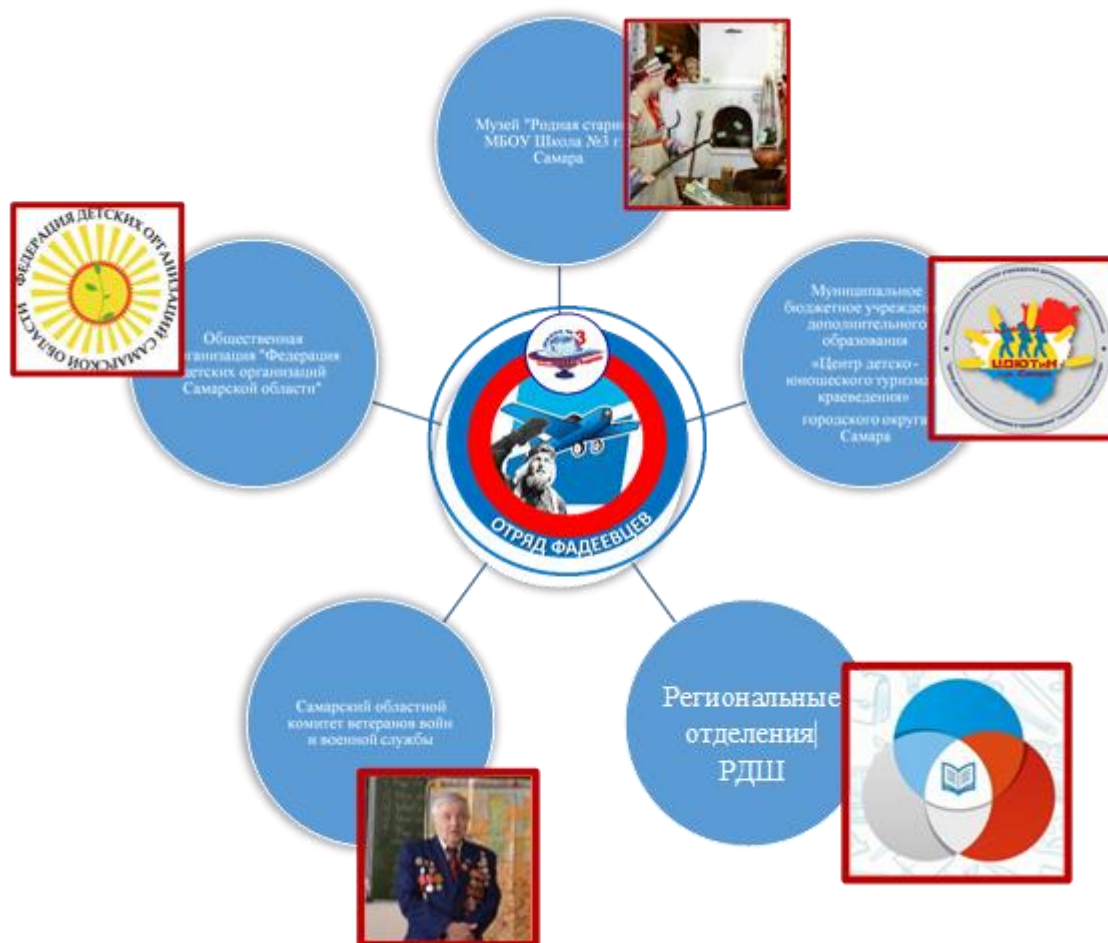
Музей "Родная стари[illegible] МБОУ Школа №3 г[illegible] Самара

ФЕДЕРАЦИЯ ДЕТСКИХ ОРГАНИЗАЦИЙ САМАРСКОЙ ОБЛАСТИ

Общественная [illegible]рганизация "Федерация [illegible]детских организаций Самарской области"

Муниципальное бюджетное учрежде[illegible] дополнительного образования «Центр детско-юношеского туризма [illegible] краеведения» городского округа Самара

ЦДЮТиК

3

ОТРЯД ФАДЕЕВЦЕВ

Самарский областной комитет ветеранов войн и военной службы

Региональные отделения РДШ